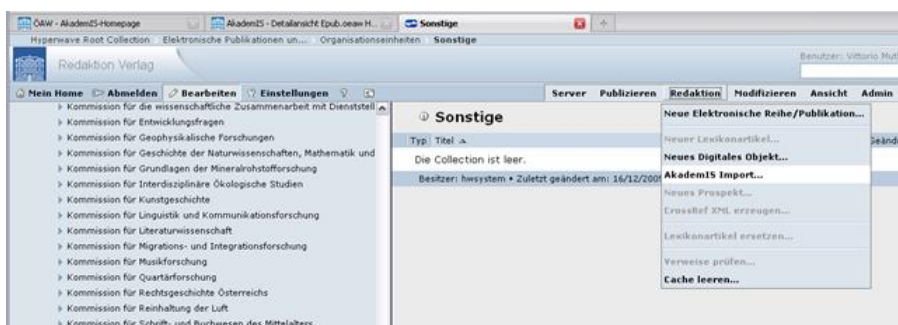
ÖAW - AkademIS-Homepage | AkademIS - Detailansicht Epub.oeaw H... | Sonstige

Hyperwave Root Collection  Elektronische Publikationen un...  Organisationseinheiten  Sonstige

Redaktion Verlag

Benutzer: Vittorio Mut

Mein Home  Abmelden  Bearbeiten  Einstellungen

Server  Publizieren  Redaktion  Modifizieren  Ansicht  Admin

Kommission für die wissenschaftliche Zusammenarbeit mit Dienststell
Kommission für Entwicklungsfragen
Kommission für Geophysikalische Forschungen
Kommission für Geschichte der Naturwissenschaften, Mathematik und
Kommission für Grundlagen der Mineralrohstofforschung
Kommission für Interdisziplinäre Ökologische Studien
Kommission für Kunstgeschichte
Kommission für Linguistik und Kommunikationsforschung
Kommission für Literaturwissenschaft
Kommission für Migrations- und Integrationsforschung
Kommission für Musikforschung
Kommission für Quartärforschung
Kommission für Rechtsgeschichte Österreichs
Kommission für Reinhaltung der Luft
Kommission für Schrift- und Buchwesen des Mittelalters

Sonstige

Typ  Titel

Die Collection ist leer.

Besitzer: hwsystem • Zuletzt geändert am: 16/12/200

Neue Elektronische Reihe/Publikation...
Neuer Lexikonartikel...
Neues Digitales Objekt...
AkademIS Import...
Neues Prospekt...
CrossRef XML erzeugen...
Lexikonartikel ersetzen...
Verweise prüfen...
Cache leeren...